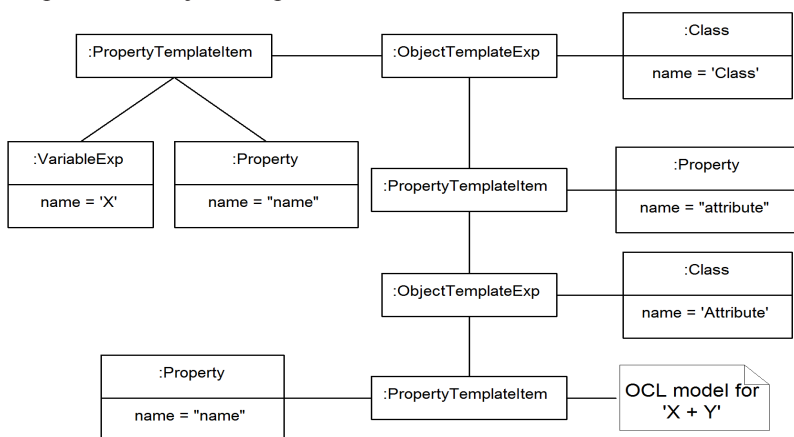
:PropertyTemplateItem

:ObjectTemplateExp

:Class

name = 'Class'

:VariableExp

name = 'X'

:Property

name = "name"

:PropertyTemplateItem

:Property

name = "attribute"

:ObjectTemplateExp

:Class

name = 'Attribute'

:Property

name = "name"

:PropertyTemplateItem

OCL model for 'X + Y'